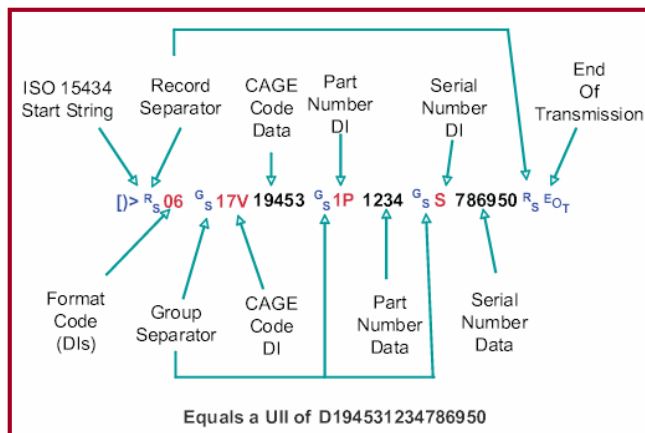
ISO 15434 Start String

Record Separator

CAGE Code Data

Part Number DI

Serial Number DI

End Of Transmission

[)> $^{R}{}_{S}$06 $^{G}{}_{S}$17V 19453 $^{G}{}_{S}$1P 1234 $^{G}{}_{S}$S 786950 $^{R}{}_{S}$ $^{E}{}_{O}{}_{T}$

Format Code (DIs)

Group Separator

CAGE Code DI

Part Number Data

Serial Number Data

Equals a UII of D194531234786950